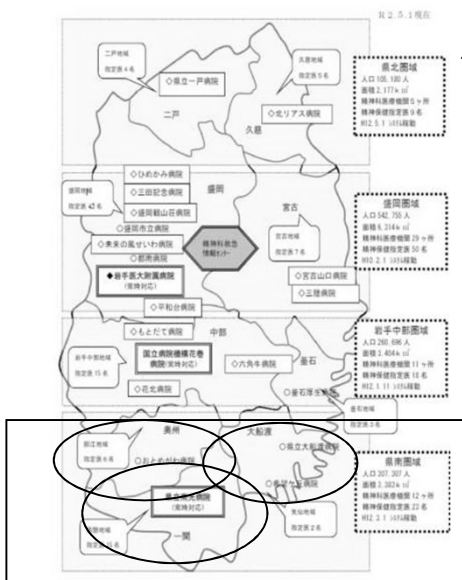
R2.5.1現在

二戸地域
指定医4名

◇県立一戸病院

久慈地域
指定医5名

◇北リアス病院

県北圏域
人口105,180人
面積2,177k㎡
精神科医療機関5ヶ所
精神保健指定医9名
H12.5.1 10%稼動

二戸

久慈

◇ひめかみ病院
◇三田記念病院
◇盛岡観山荘病院
◇盛岡市立病院
◇未来の風せいわ病院
◇都南病院

盛岡地域
指定医43名

盛岡

精神科救急情報センター

宮古

宮古地域
指定医7名

盛岡圏域
人口542,755人
面積6,214k㎡
精神科医療機関29ヶ所
精神保健指定医50名
H10.2.1 10%稼動

◆岩手医大附属病院
(常時対応)

◇平和台病院

◇宮古山口病院
◇三陸病院

◇もとだて病院

国立病院機構花巻病院(常時対応)

中部

◇六角牛病院

岩手中部地域
指定医15名

岩手中部圏域
人口260,696人
面積3,404k㎡
精神科医療機関11ヶ所
精神保健指定医10名
H12.3.11 10%稼動

釜石

◇花北病院

◇釜石厚生病院

釜石地域
指定医3名

奥州

胆江地域
指定医6名

◇おとめがわ病院

大船渡

◇県立大船渡病院
◇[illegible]病院

指定医3名

県南圏域
人口307,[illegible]人
面積3,382k㎡
精神科医療機関12ヶ所
精神保健指定医22名
H12.2.1 10%稼動

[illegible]病院
(常時対応)

気仙地域
指定医2名

指定医6名

一関